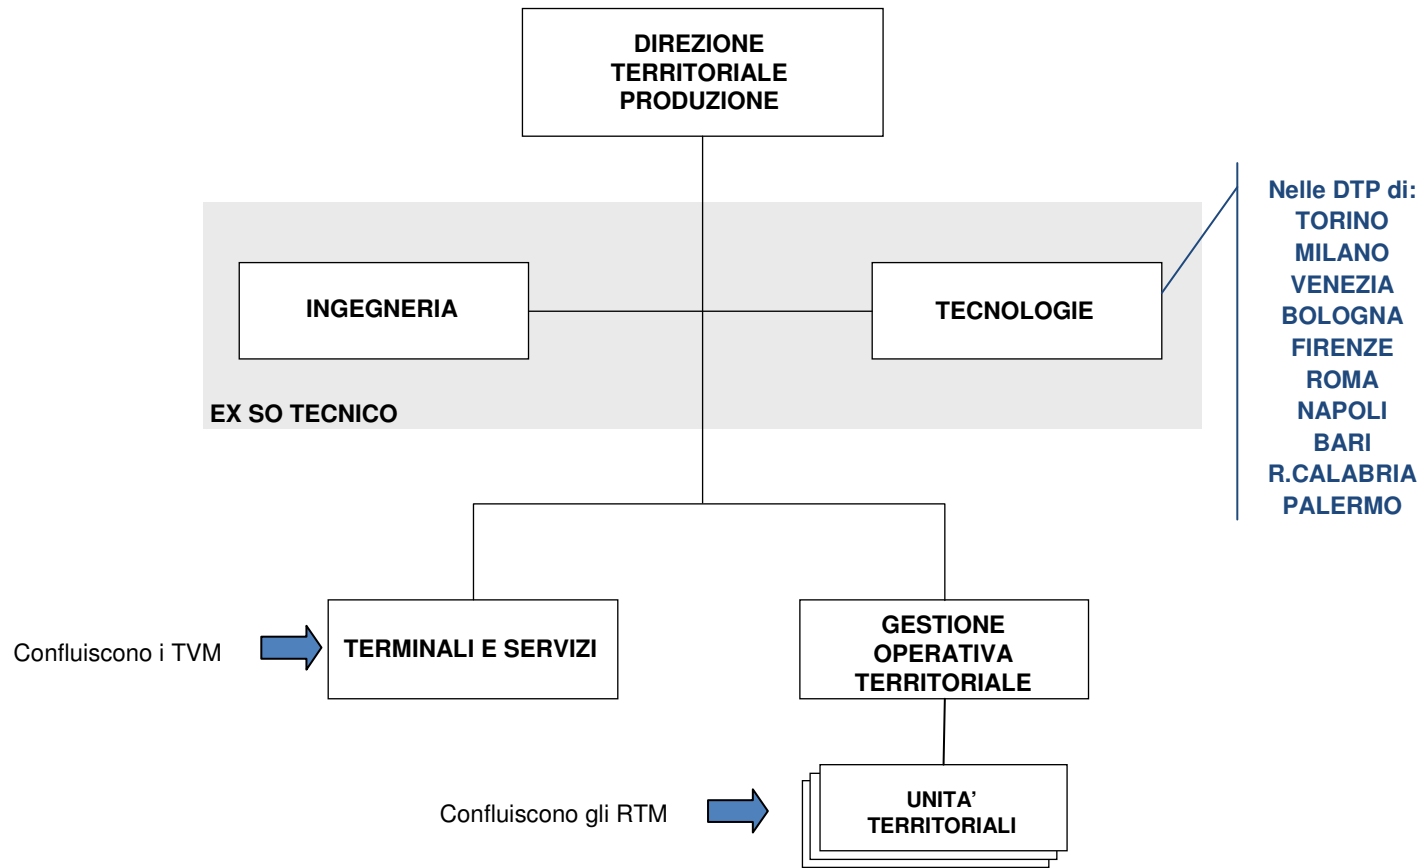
DIREZIONE TERRITORIALE PRODUZIONE

INGEGNERIA

TECNOLOGIE

Nelle DTP di:
TORINO
MILANO
VENEZIA
BOLOGNA
FIRENZE
ROMA
NAPOLI
BARI
R.CALABRIA
PALERMO

EX SO TECNICO

Confluiscono i TVM

TERMINALI E SERVIZI

GESTIONE OPERATIVA TERRITORIALE

Confluiscono gli RTM

UNITA' TERRITORIALI